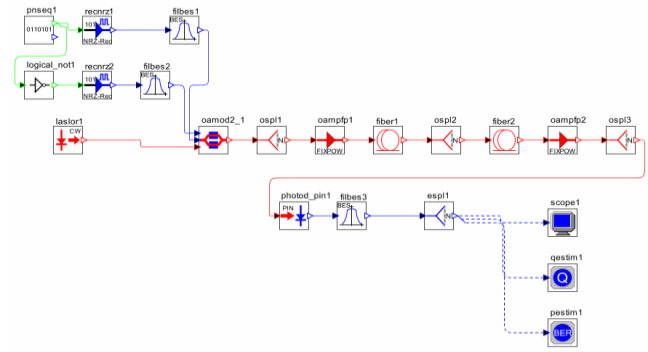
pnseq1
01101011
recnrz1
101
NRZ-Rec
filbes1
BES
logical_not1
recnrz2
101
NRZ-Rec
filbes2
BES
laslor1
CW
oamod2_1
ospl1
N
oampfp1
FIXPOW
fiber1
ospl2
N
fiber2
oampfp2
FIXPOW
ospl3
N
photod_pin1
PIN
filbes3
BES
espl1
N
scope1
qestim1
Q
pestim1
BER